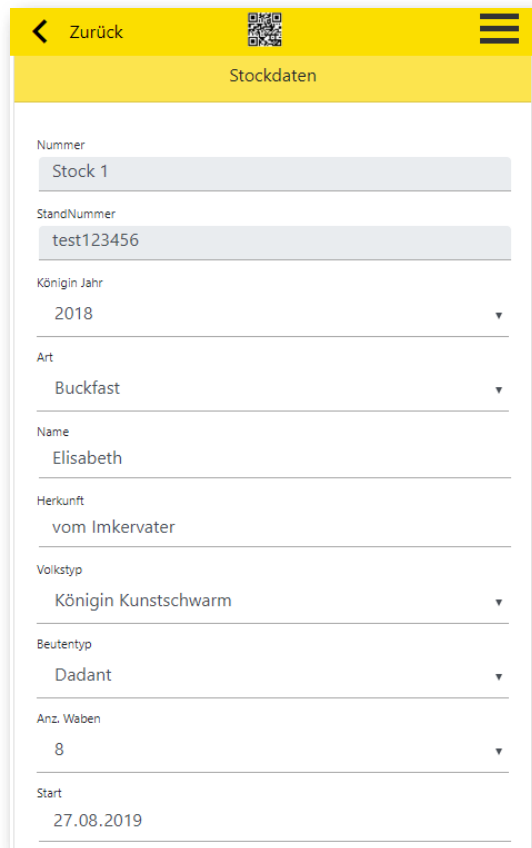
Zurück

Stockdaten

Nummer
Stock 1

StandNummer
test123456

Königin Jahr
2018

Art
Buckfast

Name
Elisabeth

Herkunft
vom Imkervater

Volkstyp
Königin Kunstschwarm

Beutentyp
Dadant

Anz. Waben
8

Start
27.08.2019